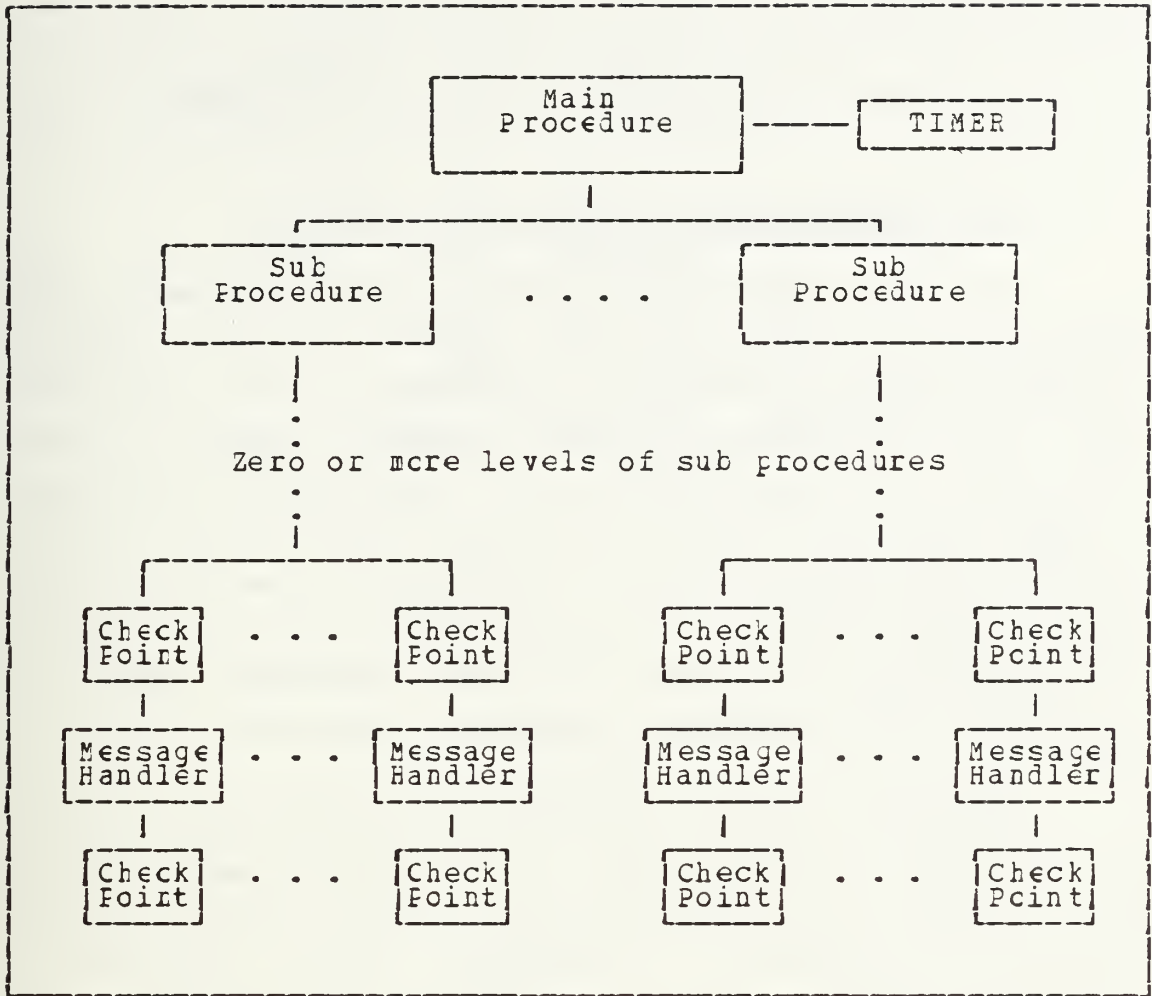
Main Procedure

TIMER

Sub Frocedure

. . . .

Sub Procedure

Zero or mcre levels of sub frocedures

Check Foint

. . .

Check Foint

Check Point

. . .

Check Pcint

Message Handler

. . .

Message Handler

Message Handler

. . .

Message Handler

Check Foirt

. . .

Check Foint

Check Point

. . .

Check Pcint